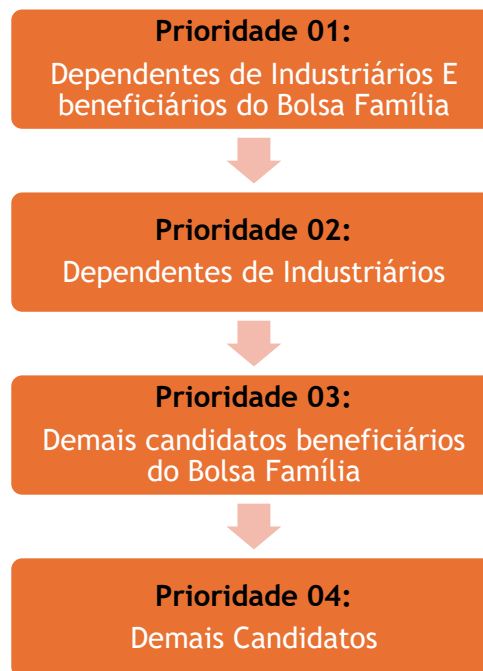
**Prioridade 01:**
Dependentes de Industriários E beneficiários do Bolsa Família

**Prioridade 02:**
Dependentes de Industriários

**Prioridade 03:**
Demais candidatos beneficiários do Bolsa Família

**Prioridade 04:**
Demais Candidatos